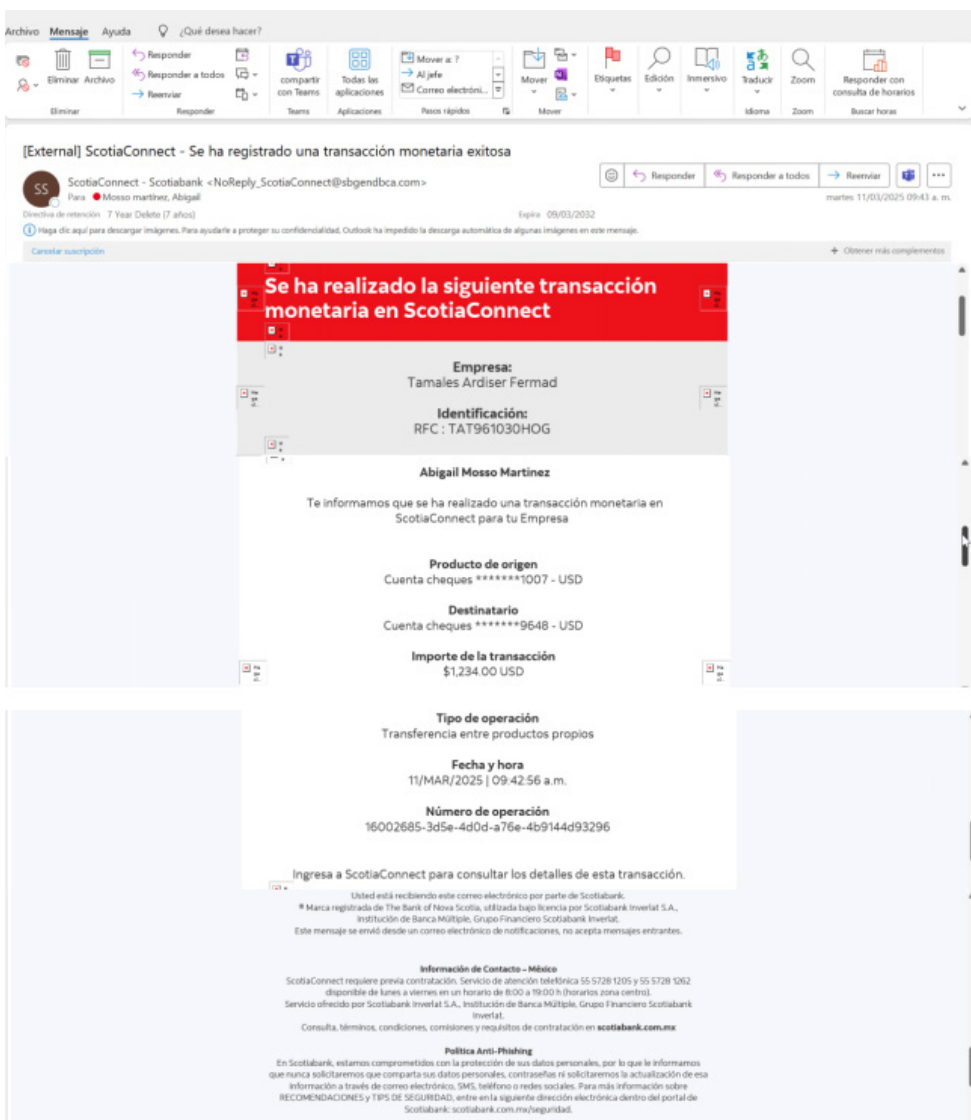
Archivo Mensaje Ayuda ¿Qué desea hacer?

Eliminar Archivo
Eliminar

Responder
Responder a todos
Reenviar
Responder

compartir con Teams
Teams

Todas las aplicaciones
Aplicaciones

Mover a: ?
Al jefe
Correo electróni...
Pasos rápidos

Mover
Mover

Etiquetas
Edición
Inmersivo
Traducir
Idioma
Zoom
Zoom
Responder con consulta de horarios
Buscar horas

[External] ScotiaConnect - Se ha registrado una transacción monetaria exitosa

SS
ScotiaConnect - Scotiabank <NoReply_ScotiaConnect@sbgendbca.com>
Para Mosso martínez, Abigail

Responder Responder a todos Reenviar

martes 11/03/2025 09:43 a. m.

Directiva de retención 7 Year Delete (7 años) Expira 09/03/2032

Haga clic aquí para descargar imágenes. Para ayudarle a proteger su confidencialidad, Outlook ha impedido la descarga automática de algunas imágenes en este mensaje.

Cancelar suscripción
Obtener más complementos

Se ha realizado la siguiente transacción monetaria en ScotiaConnect

Empresa:
Tamales Ardiser Fermad

Identificación:
RFC : TAT961030HOG

Abigail Mosso Martinez

Te informamos que se ha realizado una transacción monetaria en ScotiaConnect para tu Empresa

Producto de origen
Cuenta cheques *******1007 - USD

Destinatario
Cuenta cheques *******9648 - USD

Importe de la transacción
$1,234.00 USD

Tipo de operación
Transferencia entre productos propios

Fecha y hora
11/MAR/2025 | 09:42:56 a.m.

Número de operación
16002685-3d5e-4d0d-a76e-4b9144d93296

Ingresa a ScotiaConnect para consultar los detalles de esta transacción.

Usted está recibiendo este correo electrónico por parte de Scotiabank.
® Marca registrada de The Bank of Nova Scotia, utilizada bajo licencia por Scotiabank Inverlat S.A., Institución de Banca Múltiple, Grupo Financiero Scotiabank Inverlat.
Este mensaje se envió desde un correo electrónico de notificaciones, no acepta mensajes entrantes.

Información de Contacto – México
ScotiaConnect requiere previa contratación. Servicio de atención telefónica 55 5728 1205 y 55 5728 1262 disponible de lunes a viernes en un horario de 8:00 a 19:00 h (horarios zona centro).
Servicio ofrecido por Scotiabank Inverlat S.A., Institución de Banca Múltiple, Grupo Financiero Scotiabank Inverlat.
Consulta, términos, condiciones, comisiones y requisitos de contratación en scotiabank.com.mx

Política Anti-Phishing
En Scotiabank, estamos comprometidos con la protección de sus datos personales, por lo que le informamos que nunca solicitaremos que comparta sus datos personales, contraseñas ni solicitaremos la actualización de esa información a través de correo electrónico, SMS, teléfono o redes sociales. Para más información sobre RECOMENDACIONES y TIPS DE SEGURIDAD, entre en la siguiente dirección electrónica dentro del portal de Scotiabank: scotiabank.com.mx/seguridad.